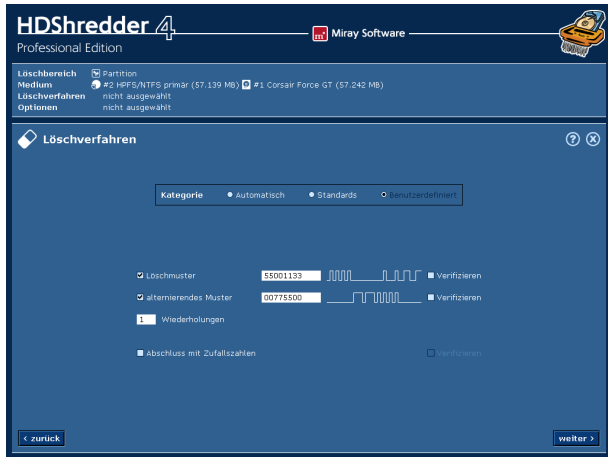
HDShredder 4
Professional Edition

Miray Software

Löschbereich Partition
Medium #2 HPFS/NTFS primär (57.139 MB) #1 Corsair Force GT (57.242 MB)
Löschverfahren nicht ausgewählt
Optionen nicht ausgewählt

Löschverfahren

Kategorie Automatisch Standards Benutzerdefiniert

Löschmuster 55001133 Verifizieren
alternierendes Muster 00775500 Verifizieren
1 Wiederholungen

Abschluss mit Zufallszahlen Verifizieren

< zurück
weiter >